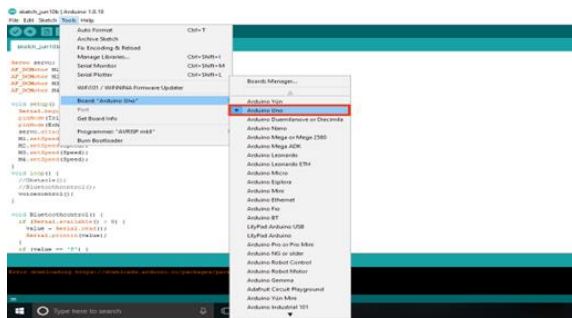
sketch_jun10b | Arduino 1.8.10
File Edit Sketch Tools Help

sketch_jun10b

Servo servo;
AF_DCMotor M1
AF_DCMotor M2
AF_DCMotor M3
AF_DCMotor M4

void setup()
Serial.beg
pinMode(Tri
pinMode(Ech
servo.atta
M1.setSpeed
M2.setSpeed(Speed);
M3.setSpeed(Speed);
M4.setSpeed(Speed);
}
void loop() {
//Obstacle();
//Bluetoothcontrol();
voicecontrol();
}

void Bluetoothcontrol() {
if (Serial.available() > 0) {
value = Serial.read();
Serial.println(value);
}
if (value == 'F') {

Error downloading https://downloads.arduino.cc/packages/pa

Auto Format Ctrl+T
Archive Sketch
Fix Encoding & Reload
Manage Libraries... Ctrl+Shift+I
Serial Monitor Ctrl+Shift+M
Serial Plotter Ctrl+Shift+L
WiFi101 / WiFiNINA Firmware Updater
Board: "Arduino Uno"
Port
Get Board Info
Programmer: "AVRISP mkII"
Burn Bootloader

Boards Manager...
Arduino Yún
Arduino Uno
Arduino Duemilanove or Diecimila
Arduino Nano
Arduino Mega or Mega 2560
Arduino Mega ADK
Arduino Leonardo
Arduino Leonardo ETH
Arduino Micro
Arduino Esplora
Arduino Mini
Arduino Ethernet
Arduino Fio
Arduino BT
LilyPad Arduino USB
LilyPad Arduino
Arduino Pro or Pro Mini
Arduino NG or older
Arduino Robot Control
Arduino Robot Motor
Arduino Gemma
Adafruit Circuit Playground
Arduino Yún Mini
Arduino Industrial 101

Type here to search